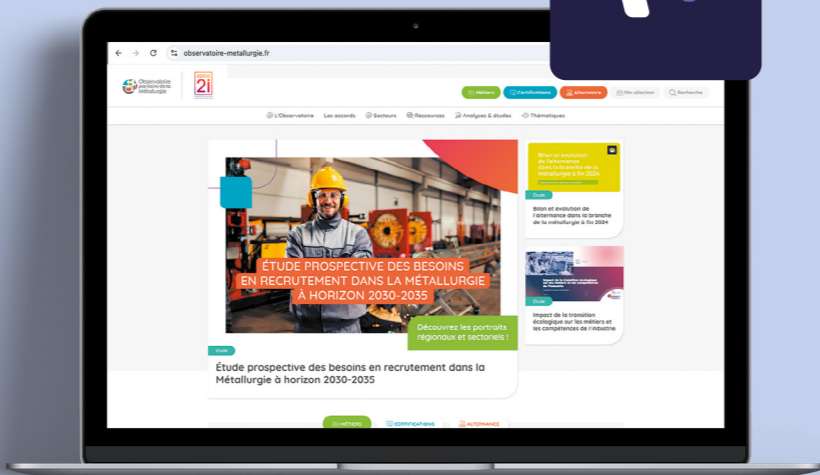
observatoire-metallurgie.fr

Observatoire paritaire de la Métallurgie

2i

Métiers
Certifications
Alternance
Ma sélection
Recherche

L'Observatoire
Les accords
Secteurs
Ressources
Analyses & études
Thématiques

ÉTUDE PROSPECTIVE DES BESOINS EN RECRUTEMENT DANS LA MÉTALLURGIE À HORIZON 2030-2035

Découvrez les portraits régionaux et sectoriels !

Étude

Étude prospective des besoins en recrutement dans la Métallurgie à horizon 2030-2035

Bilan et évolution de l'alternance dans la branche de la métallurgie à fin 2024

Étude

Bilan et évolution de l'alternance dans la branche de la métallurgie à fin 2024

Impact de la transition écologique sur les métiers et les compétences de l'industrie

Étude

Impact de la transition écologique sur les métiers et les compétences de l'industrie

MÉTIERS
CERTIFICATIONS
ALTERNANCE